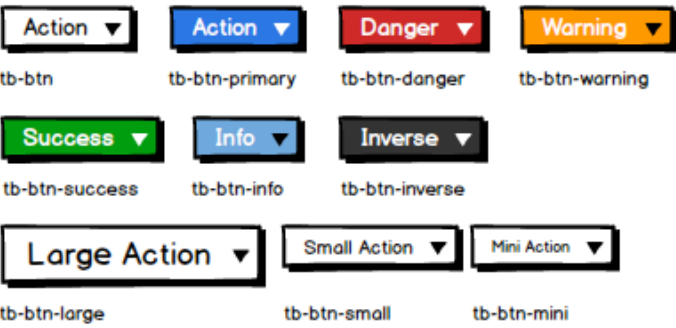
Action ▼
tb-btn

Action ▼
tb-btn-primary

Danger ▼
tb-btn-danger

Warning ▼
tb-btn-warning

Success ▼
tb-btn-success

Info ▼
tb-btn-info

Inverse ▼
tb-btn-inverse

Large Action ▼
tb-btn-large

Small Action ▼
tb-btn-small

Mini Action ▼
tb-btn-mini